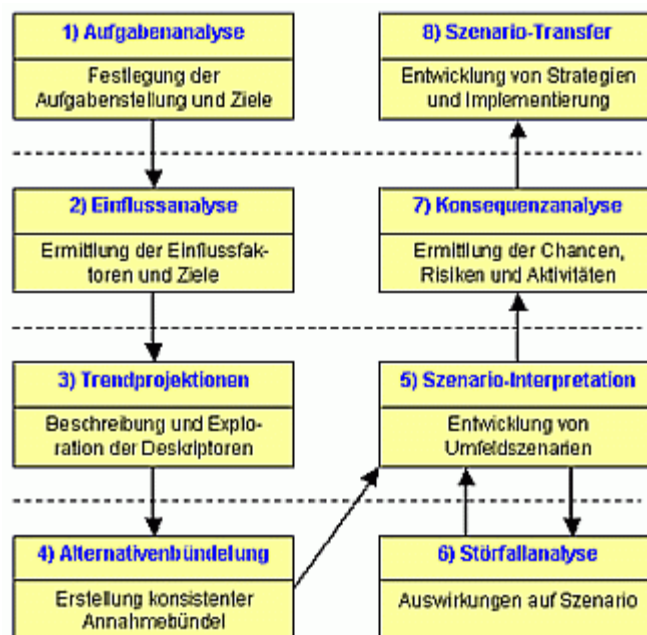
1) Aufgabenanalyse

Festlegung der Aufgabenstellung und Ziele

8) Szenario-Transfer

Entwicklung von Strategien und Implementierung

2) Einflussanalyse

Ermittlung der Einflussfaktoren und Ziele

7) Konsequenzanalyse

Ermittlung der Chancen, Risiken und Aktivitäten

3) Trendprojektionen

Beschreibung und Exploration der Deskriptoren

5) Szenario-Interpretation

Entwicklung von Umfeldszenarien

4) Alternativenbündelung

Erstellung konsistenter Annahmebündel

6) Störfallanalyse

Auswirkungen auf Szenario